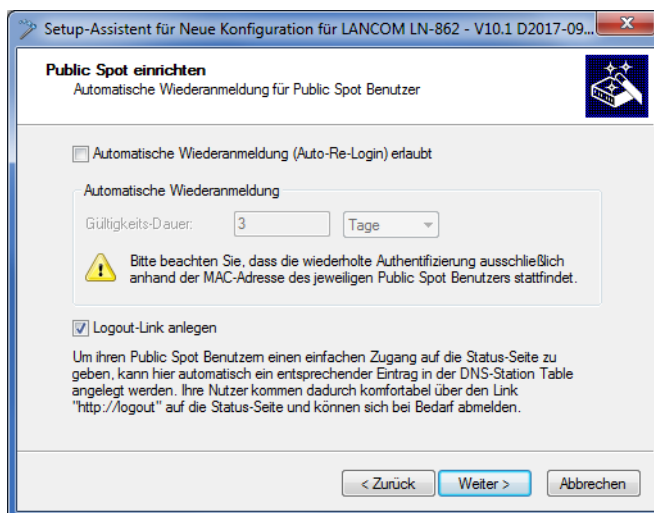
Setup-Assistent für Neue Konfiguration für LANCOM LN-862 - V10.1 D2017-09...

Public Spot einrichten
Automatische Wiederanmeldung für Public Spot Benutzer

Automatische Wiederanmeldung (Auto-Re-Login) erlaubt

Automatische Wiederanmeldung

Gültigkeits-Dauer: 3 Tage

Bitte beachten Sie, dass die wiederholte Authentifizierung ausschließlich anhand der MAC-Adresse des jeweiligen Public Spot Benutzers stattfindet.

Logout-Link anlegen

Um ihren Public Spot Benutzern einen einfachen Zugang auf die Status-Seite zu geben, kann hier automatisch ein entsprechender Eintrag in der DNS-Station Table angelegt werden. Ihre Nutzer kommen dadurch komfortabel über den Link "http://logout" auf die Status-Seite und können sich bei Bedarf abmelden.

< Zurück Weiter > Abbrechen